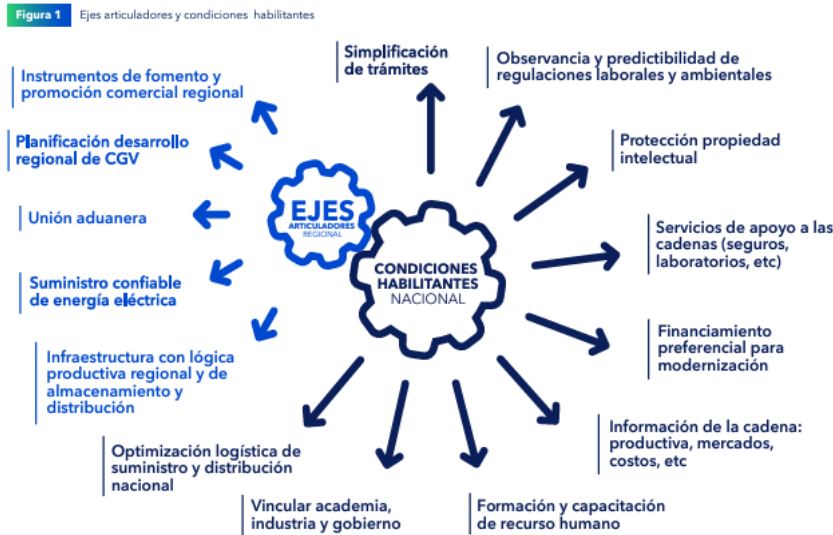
Figura 1 Ejes articuladores y condiciones habilitantes

EJES ARTICULADORES REGIONAL

CONDICIONES HABILITANTES NACIONAL

Instrumentos de fomento y promoción comercial regional

Planificación desarrollo regional de CGV

Unión aduanera

Suministro confiable de energía eléctrica

Infraestructura con lógica productiva regional y de almacenamiento y distribución

Optimización logística de suministro y distribución nacional

Vincular academia, industria y gobierno

Formación y capacitación de recurso humano

Información de la cadena: productiva, mercados, costos, etc

Financiamiento preferencial para modernización

Servicios de apoyo a las cadenas (seguros, laboratorios, etc)

Protección propiedad intelectual

Observancia y predictibilidad de regulaciones laborales y ambientales

Simplificación de trámites